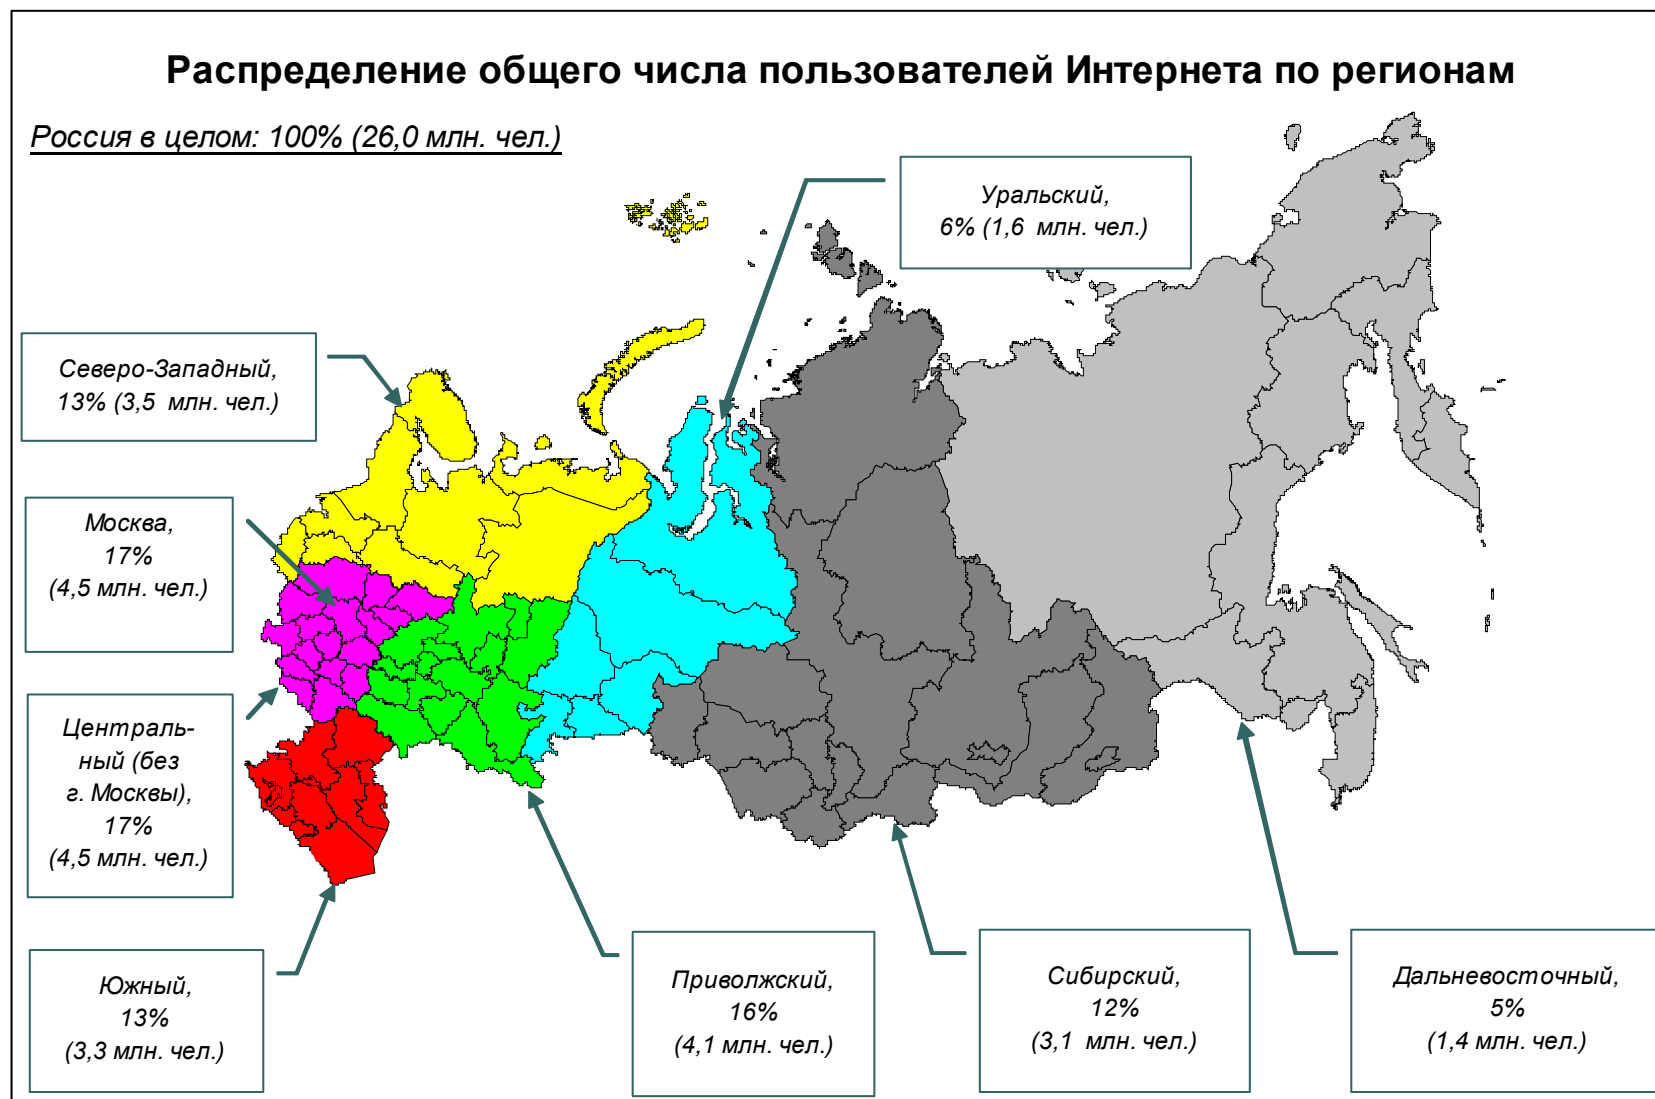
Распределение общего числа пользователей Интернета по регионам

Россия в целом: 100% (26,0 млн. чел.)

Уральский, 6% (1,6 млн. чел.)

Северо-Западный, 13% (3,5 млн. чел.)

Москва, 17% (4,5 млн. чел.)

Центральный (без г. Москвы), 17% (4,5 млн. чел.)

Южный, 13% (3,3 млн. чел.)

Приволжский, 16% (4,1 млн. чел.)

Сибирский, 12% (3,1 млн. чел.)

Дальневосточный, 5% (1,4 млн. чел.)